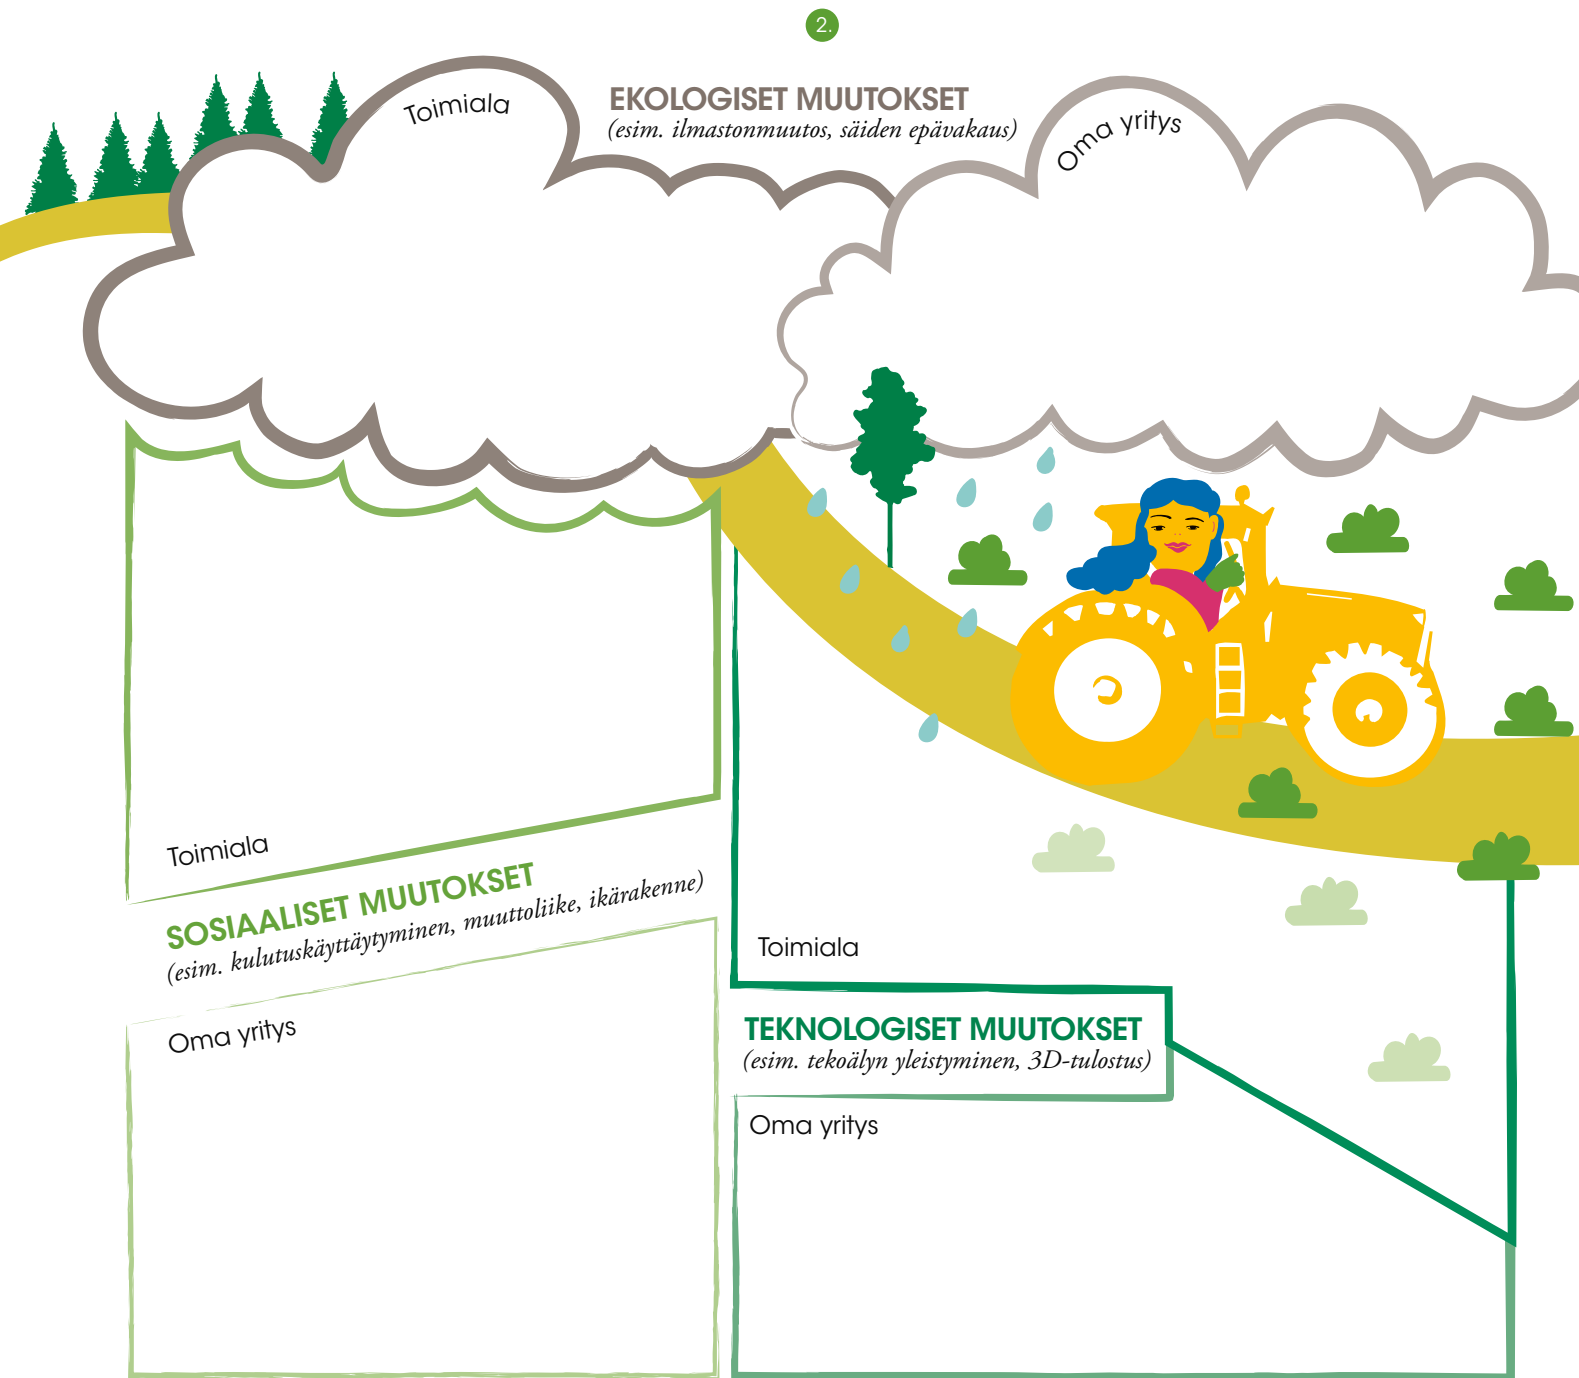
2.

Toimiala

EKOLOGISET MUUTOKSET
(esim. ilmastonmuutos, säiden epävakaus)

Oma yritys

Toimiala

SOSIAALISET MUUTOKSET
(esim. kulutuskäyttäytyminen, muuttoliike, ikärakenne)

Oma yritys

Toimiala

TEKNOLOGISET MUUTOKSET
(esim. tekoälyn yleistyminen, 3D-tulostus)

Oma yritys